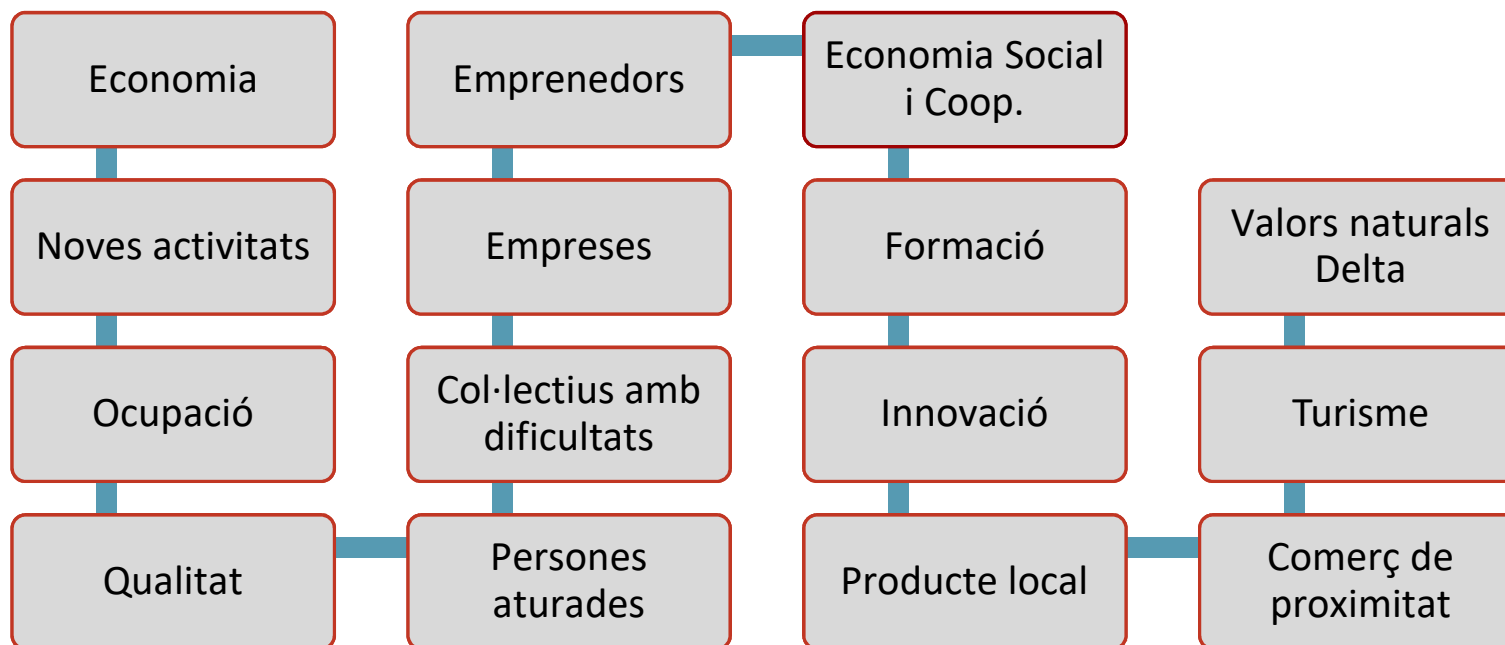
Economia

Noves activitats

Ocupació

Qualitat

Emprenedors

Empreses

Col·lectius amb dificultats

Persones aturades

Economia Social i Coop.

Formació

Innovació

Producte local

Valors naturals Delta

Turisme

Comerç de proximitat